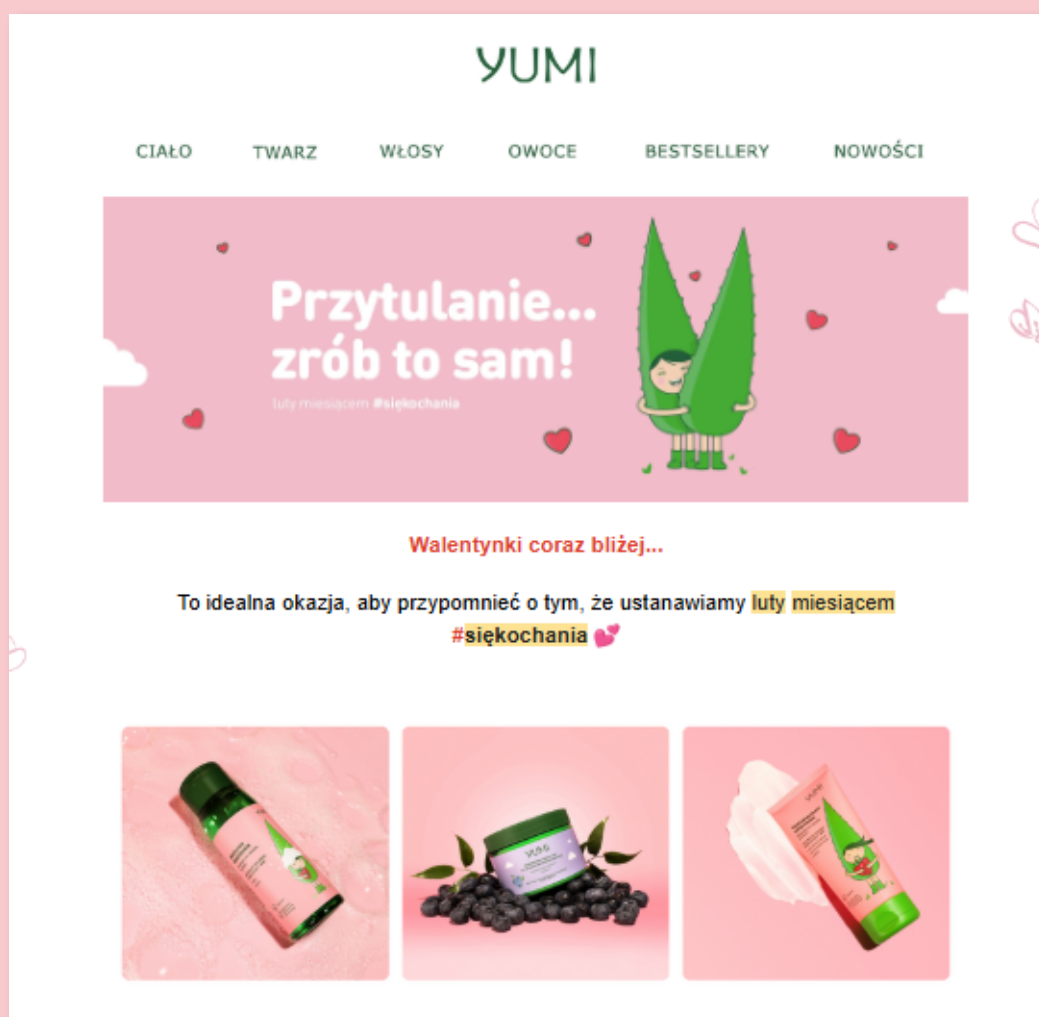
YUMI

CIAŁO TWARZ WŁOSY OWOCE BESTSELLERY NOWOŚCI

Przytulanie... zrób to sam!

luty miesiącem #siękochania

Walentynki coraz bliżej...

To idealna okazja, aby przypomnieć o tym, że ustanawiamy luty miesiącem #siękochania 💕